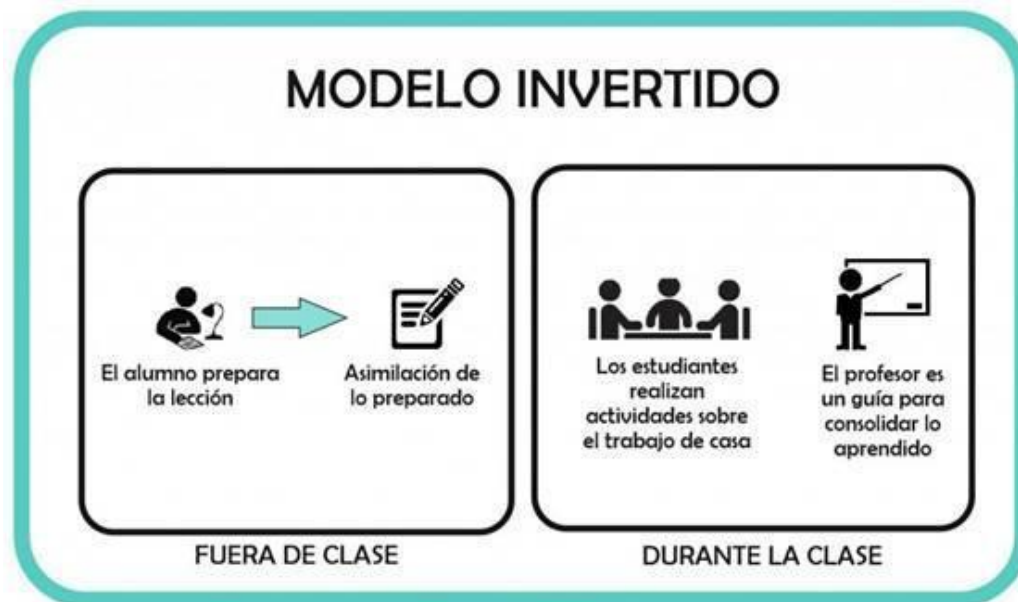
MODELO INVERTIDO

El alumno prepara la lección

Asimilación de lo preparado

FUERA DE CLASE

Los estudiantes realizan actividades sobre el trabajo de casa

El profesor es un guía para consolidar lo aprendido

DURANTE LA CLASE